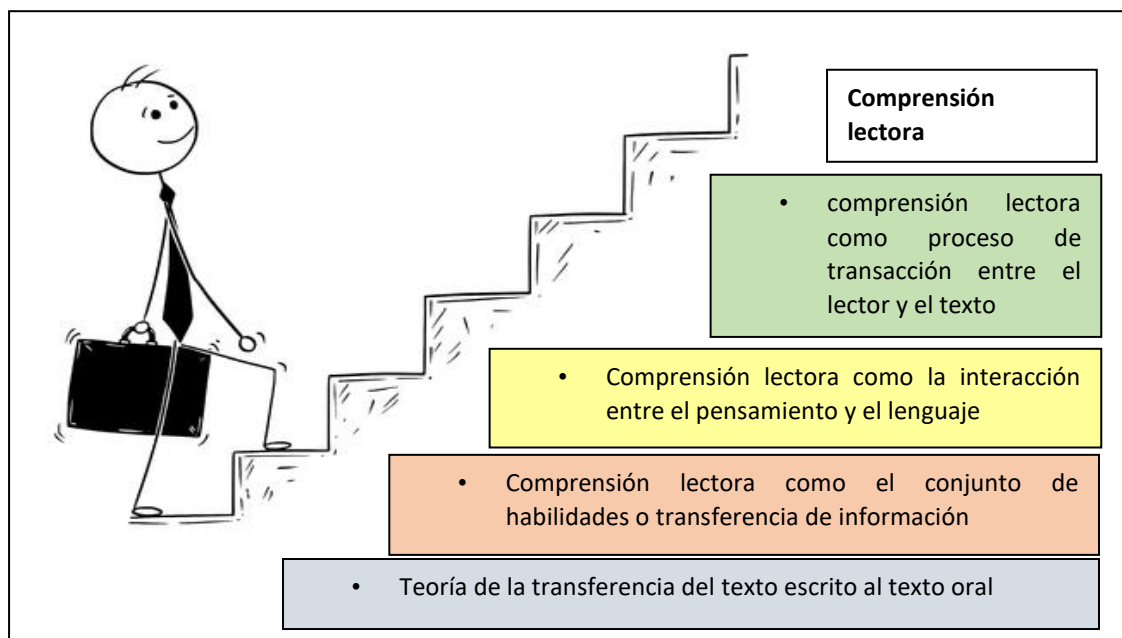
**Comprensión lectora**

• comprensión lectora como proceso de transacción entre el lector y el texto

• Comprensión lectora como la interacción entre el pensamiento y el lenguaje

• Comprensión lectora como el conjunto de habilidades o transferencia de información

• Teoría de la transferencia del texto escrito al texto oral